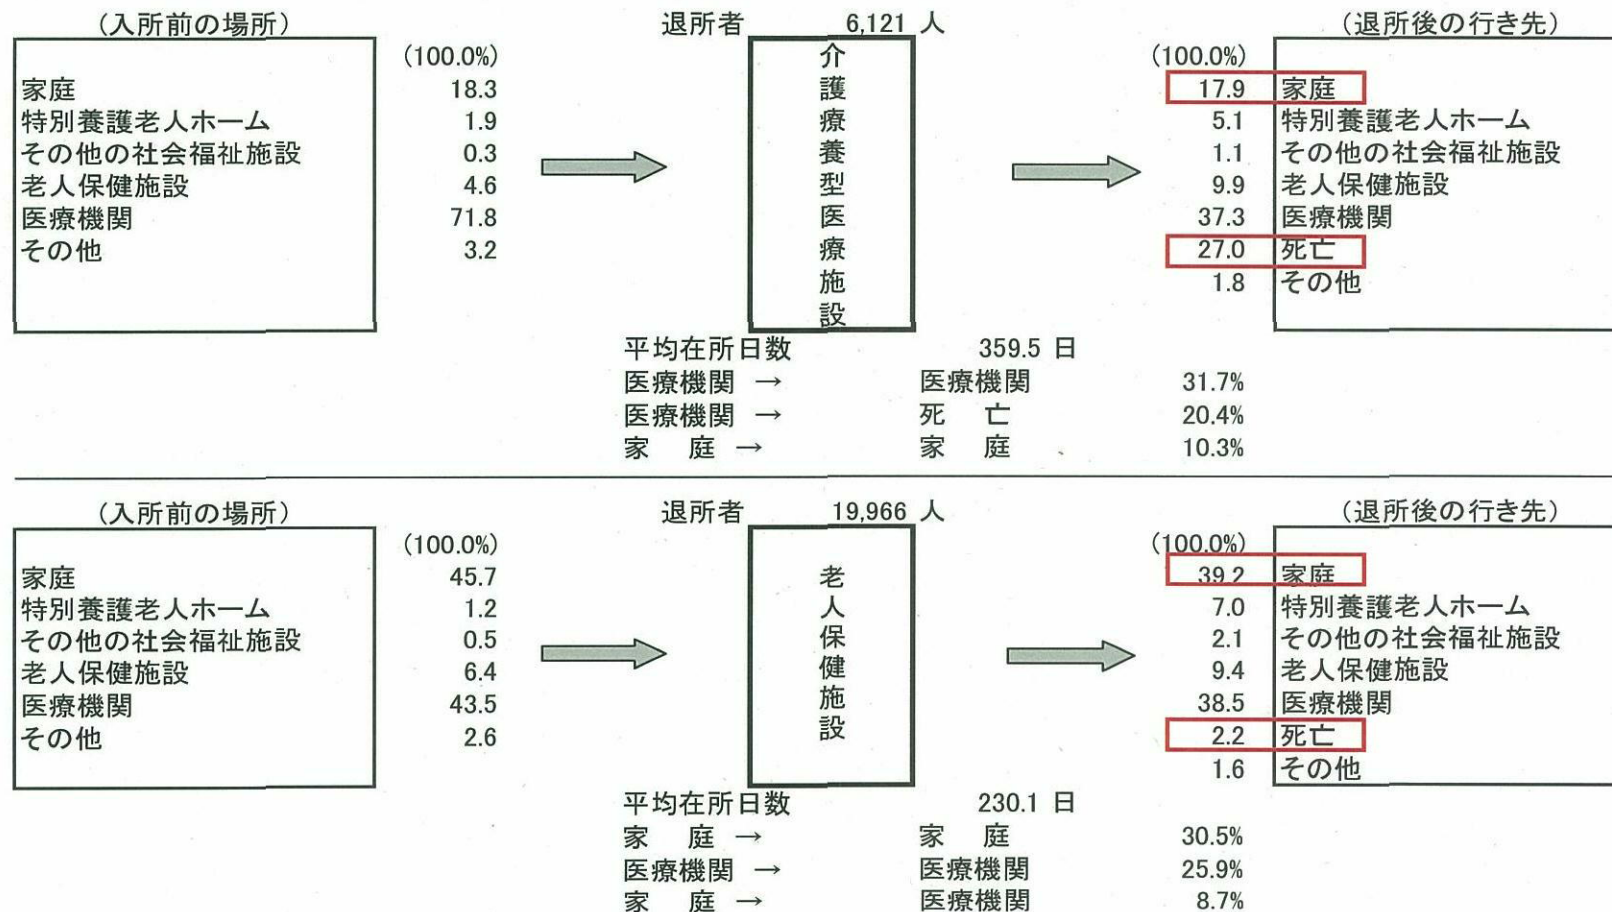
（入所前の場所）

| | (100.0%) |
|---|---|
| 家庭 | 18.3 |
| 特別養護老人ホーム | 1.9 |
| その他の社会福祉施設 | 0.3 |
| 老人保健施設 | 4.6 |
| 医療機関 | 71.8 |
| その他 | 3.2 |

退所者 6,121 人

介護療養型医療施設

（退所後の行き先）

| (100.0%) | |
|---|---|
| 17.9 | 家庭 |
| 5.1 | 特別養護老人ホーム |
| 1.1 | その他の社会福祉施設 |
| 9.9 | 老人保健施設 |
| 37.3 | 医療機関 |
| 27.0 | 死亡 |
| 1.8 | その他 |

平均在所日数 359.5 日
医療機関 → 医療機関 31.7%
医療機関 → 死 亡 20.4%
家 庭 → 家 庭 10.3%

（入所前の場所）

| | (100.0%) |
|---|---|
| 家庭 | 45.7 |
| 特別養護老人ホーム | 1.2 |
| その他の社会福祉施設 | 0.5 |
| 老人保健施設 | 6.4 |
| 医療機関 | 43.5 |
| その他 | 2.6 |

退所者 19,966 人

老人保健施設

（退所後の行き先）

| (100.0%) | |
|---|---|
| 39.2 | 家庭 |
| 7.0 | 特別養護老人ホーム |
| 2.1 | その他の社会福祉施設 |
| 9.4 | 老人保健施設 |
| 38.5 | 医療機関 |
| 2.2 | 死亡 |
| 1.6 | その他 |

平均在所日数 230.1 日
家 庭 → 家 庭 30.5%
医療機関 → 医療機関 25.9%
家 庭 → 医療機関 8.7%